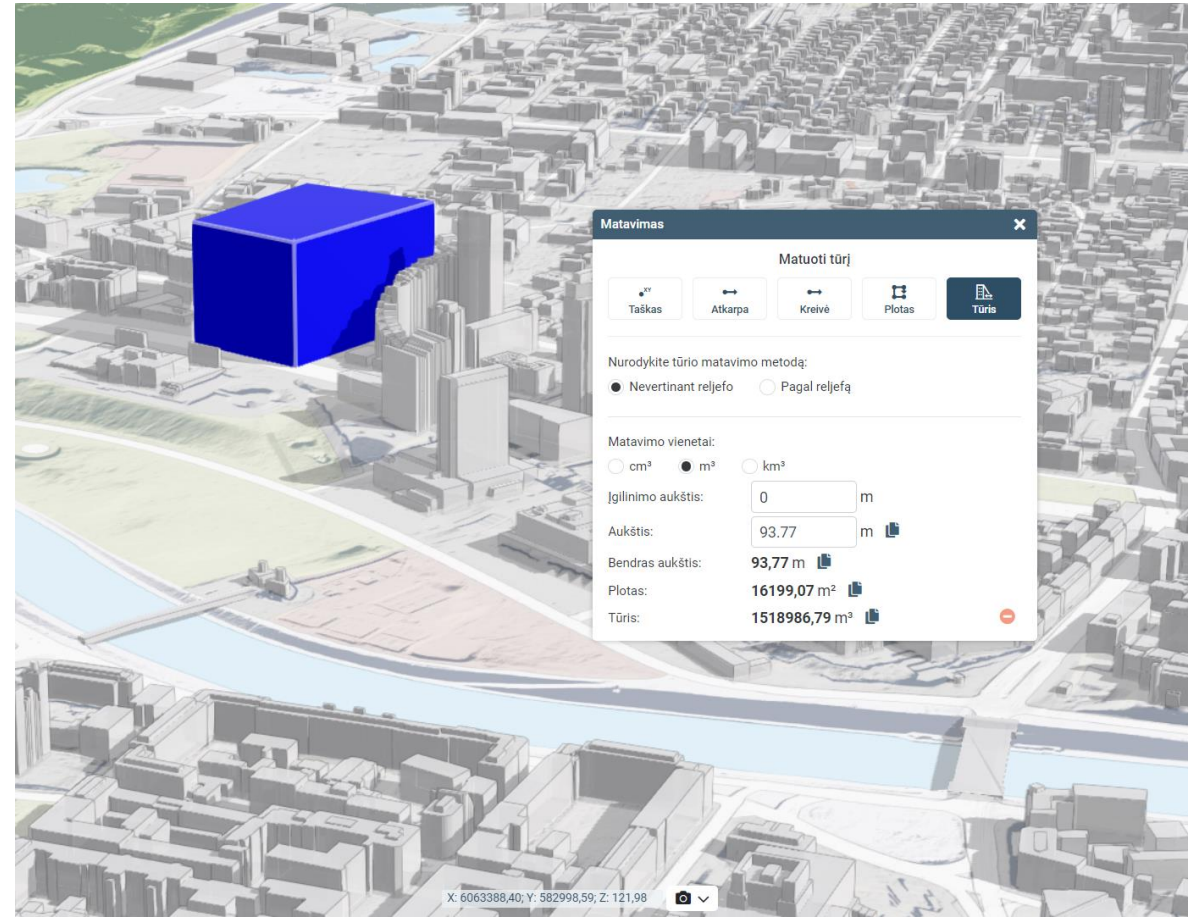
Matavimas

Matuoti tūrį

Taškas
Atkarpa
Kreivė
Plotas
Tūris

Nurodykite tūrio matavimo metodą:
Nevertinant reljefo
Pagal reljefą

Matavimo vienetai:
cm³
m³
km³

Įgilinimo aukštis: 0 m
Aukštis: 93.77 m
Bendras aukštis: 93,77 m
Plotas: 16199,07 m²
Tūris: 1518986,79 m³

X: 6063388,40; Y: 582998,59; Z: 121,98